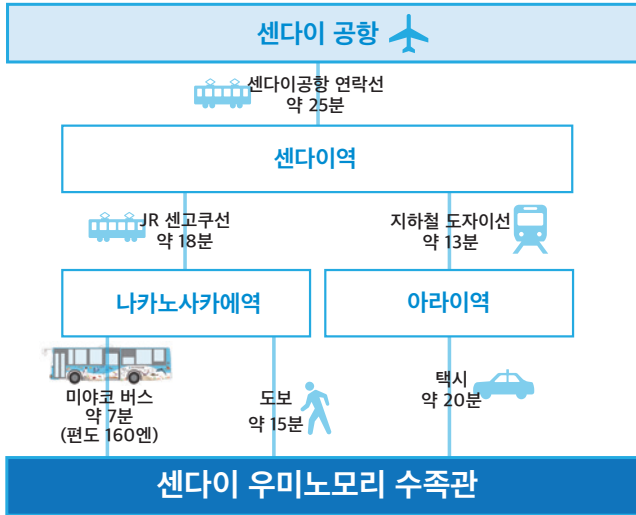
센다이 공항

센다이공항 연락선
약 25분

센다이역

JR 센고쿠선
약 18분

지하철 도자이선
약 13분

나카노사카에역

아라이역

미야코 버스
약 7분
(편도 160엔)

도보
약 15분

택시
약 20분

센다이 우미노모리 수족관